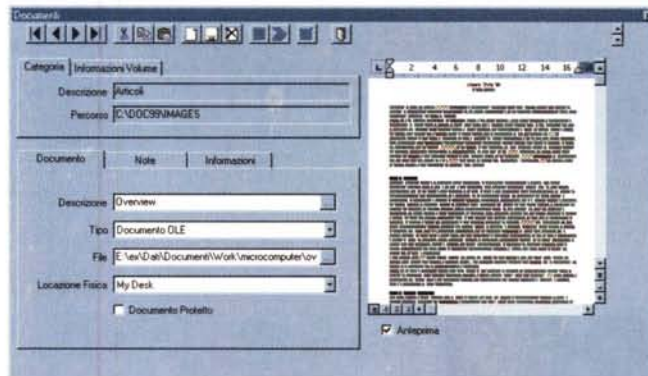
Documenti

Categoria | Informazioni Volume

Descrizione Articoli

Percorso C:\DOC99\IMAGES

Documento | Note | Informazioni

Descrizione Overview

Tipo Documento OLE

File E:\ex\Dati\Documenti\Work\microcomputer\ov

Locazione Fisica My Desk

Documento Protetto

2 4 6 8 10 12 14 16

Anteprima